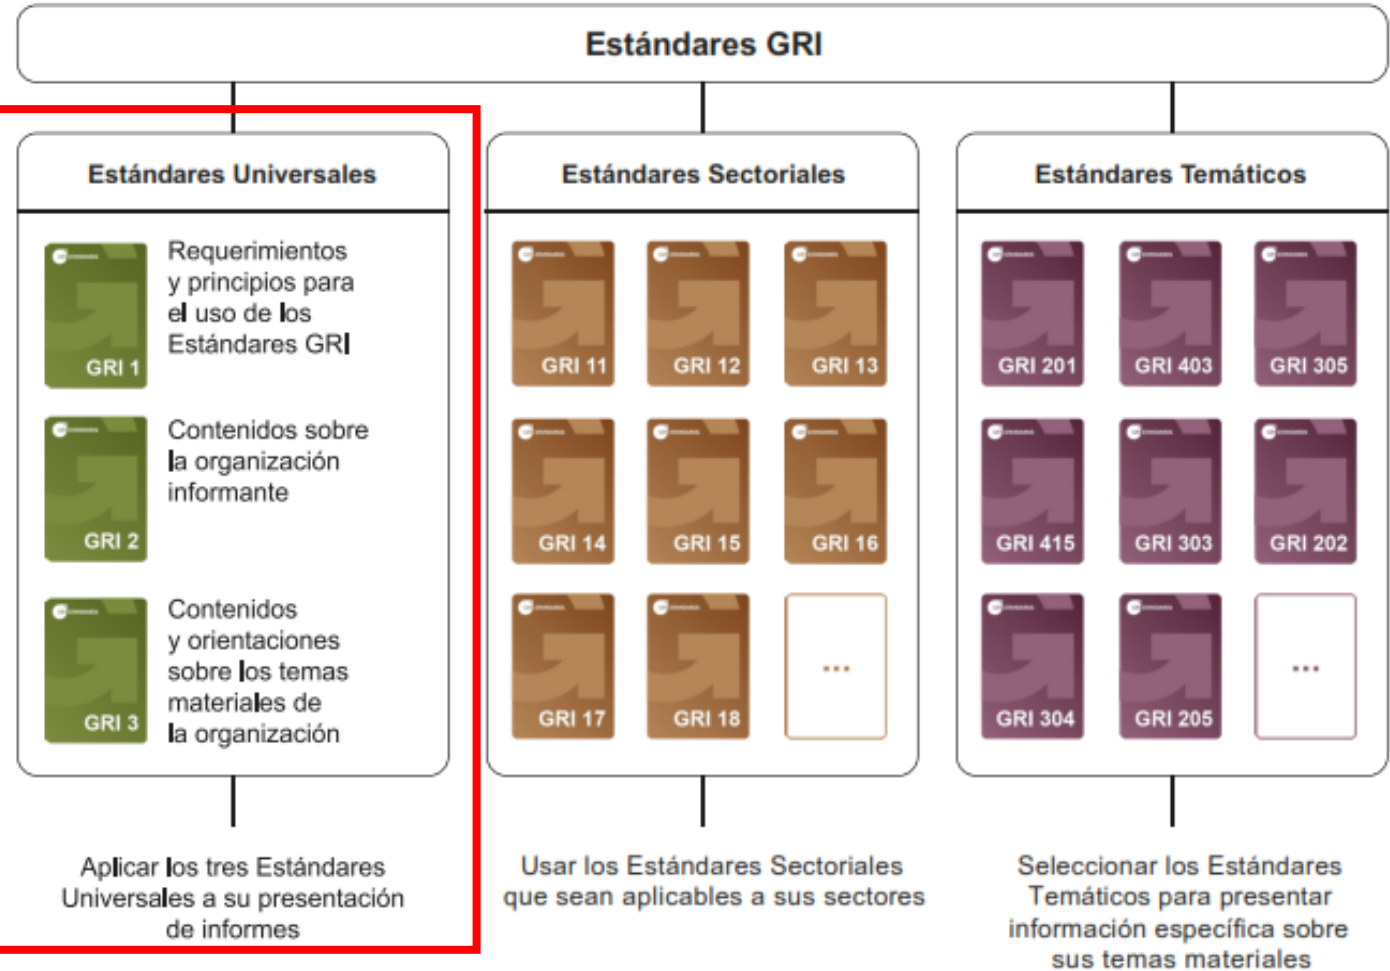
Estándares GRI

Estándares Universales

GRI 1
Requerimientos y principios para el uso de los Estándares GRI

GRI 2
Contenidos sobre la organización informante

GRI 3
Contenidos y orientaciones sobre los temas materiales de la organización

Aplicar los tres Estándares Universales a su presentación de informes

Estándares Sectoriales

GRI 11
GRI 12
GRI 13
GRI 14
GRI 15
GRI 16
GRI 17
GRI 18
...

Usar los Estándares Sectoriales que sean aplicables a sus sectores

Estándares Temáticos

GRI 201
GRI 403
GRI 305
GRI 415
GRI 303
GRI 202
GRI 304
GRI 205
...

Seleccionar los Estándares Temáticos para presentar información específica sobre sus temas materiales